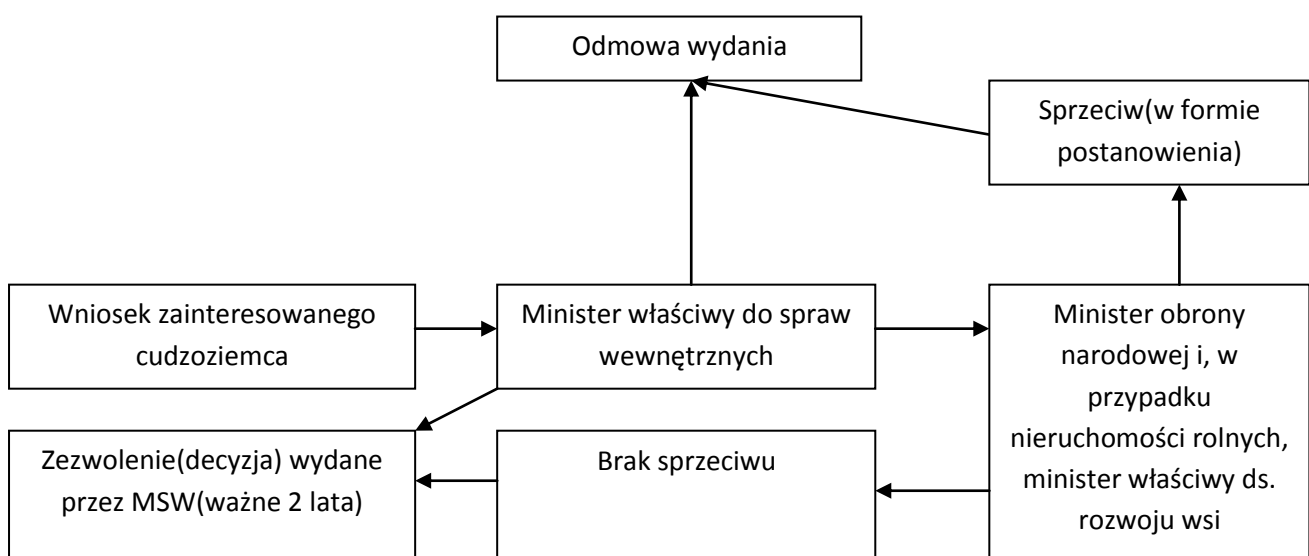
Odmowa wydania

Sprzeciw(w formie postanowienia)

Wniosek zainteresowanego cudzoziemca

Minister właściwy do spraw wewnętrznych

Minister obrony narodowej i, w przypadku nieruchomości rolnych, minister właściwy ds. rozwoju wsi

Zezwolenie(decyzja) wydane przez MSW(ważne 2 lata)

Brak sprzeciwu